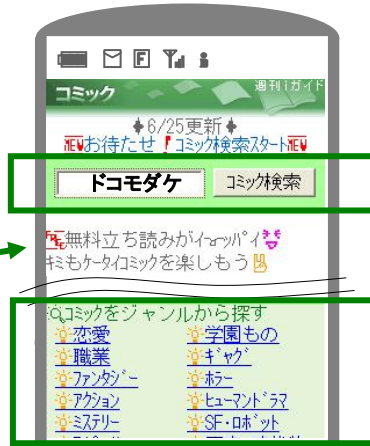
F

コミック 週刊iガイド

♦6/25更新♦
NEWお待たせ!コミック検索スタートNEW

ドコモダケ コミック検索

FREE無料立ち読みがイッパイ
キミもケータイコミックを楽しもう

コミックをジャンルから探す
恋愛
学園もの
職業
ギャグ
ファンタジー
ホラー
アクション
ヒューマンドラマ
ミステリー
SF・ロボット
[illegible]
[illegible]